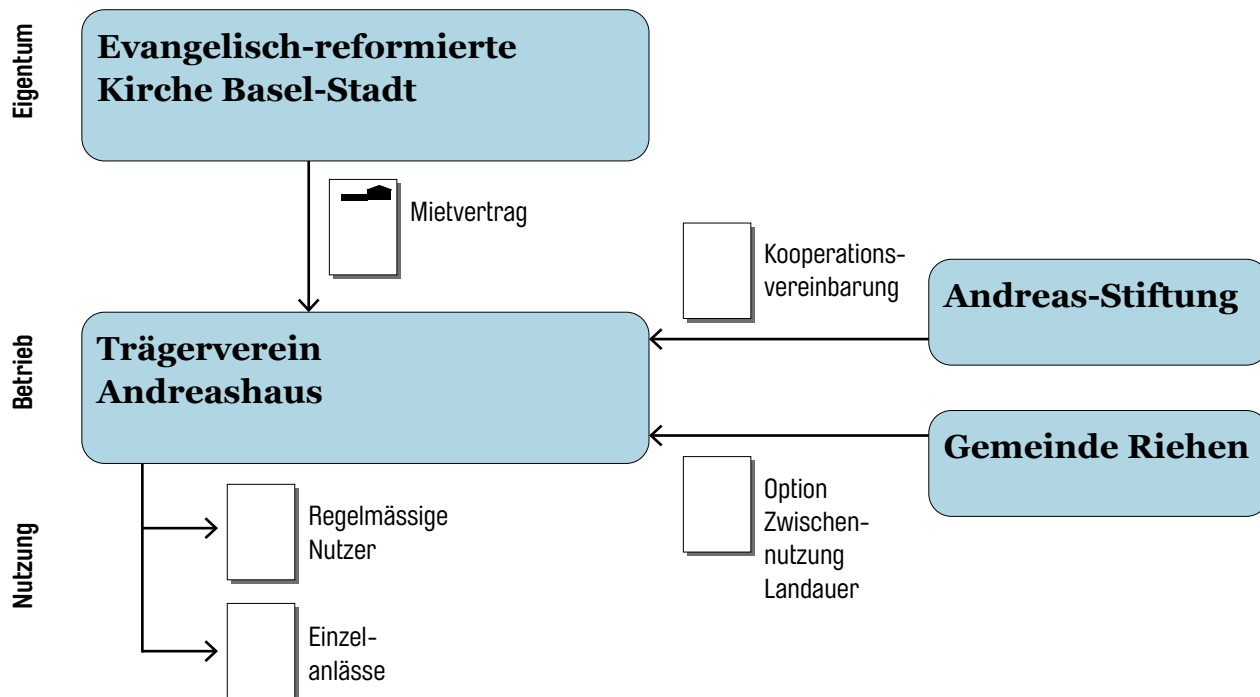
Eigentum

Evangelisch-reformierte Kirche Basel-Stadt

Mietvertrag

Kooperationsvereinbarung

Andreas-Stiftung

Betrieb

Trägerverein Andreashaus

Gemeinde Riehen

Option Zwischennutzung Landauer

Nutzung

Regelmässige Nutzer

Einzelanlässe